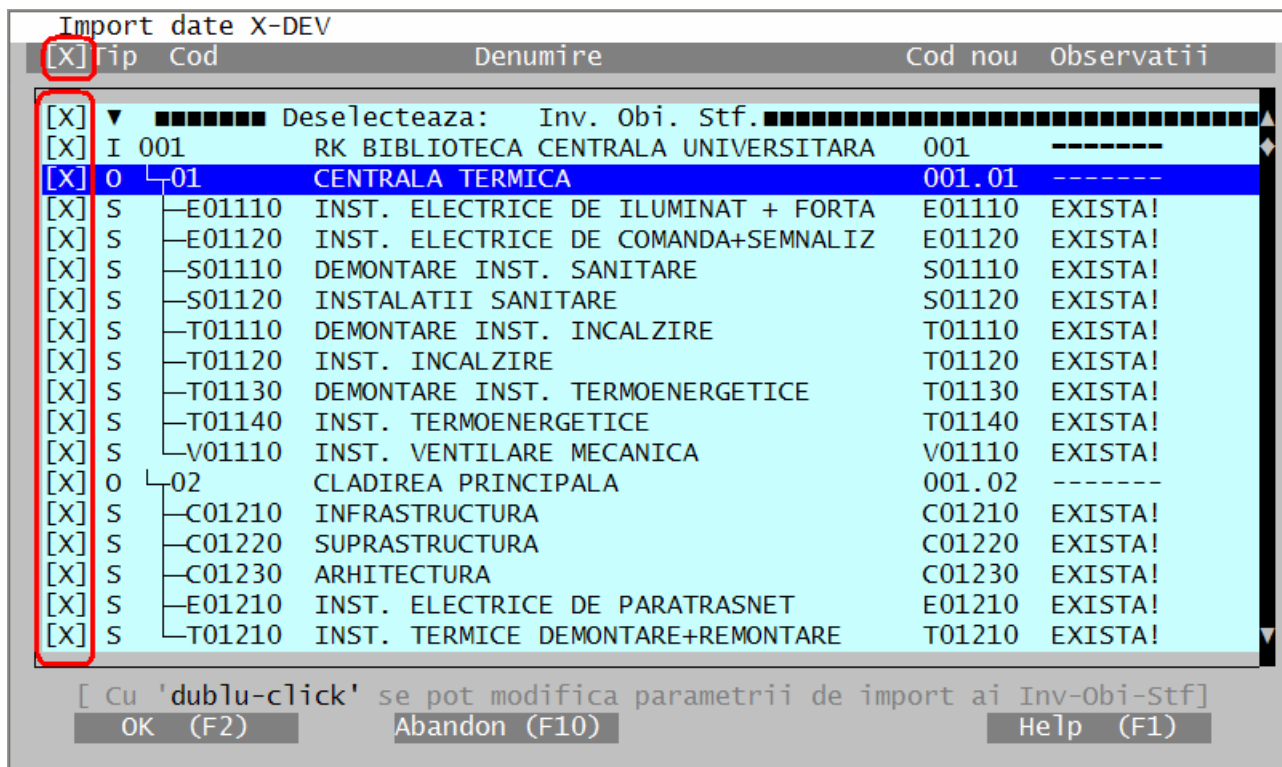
Import date X-DEV

| [X] Tip | Cod | Denumire | Cod nou | Observatii |
|---|---|---|---|---|
| [X] ▼ | ■■■■■■■ Deselecteaza: | Inv. Obi. Stf.■■■■■■■■■■■■■■■■■■■■■■ | | |
| [X] I | 001 | RK BIBLIOTECA CENTRALA UNIVERSITARA | 001 | ------- |
| [X] O | └01 | CENTRALA TERMICA | 001.01 | ------- |
| [X] S | ├E01110 | INST. ELECTRICE DE ILUMINAT + FORTA | E01110 | EXISTA! |
| [X] S | ├E01120 | INST. ELECTRICE DE COMANDA+SEMNALIZ | E01120 | EXISTA! |
| [X] S | ├S01110 | DEMONTARE INST. SANITARE | S01110 | EXISTA! |
| [X] S | ├S01120 | INSTALATII SANITARE | S01120 | EXISTA! |
| [X] S | ├T01110 | DEMONTARE INST. INCALZIRE | T01110 | EXISTA! |
| [X] S | ├T01120 | INST. INCALZIRE | T01120 | EXISTA! |
| [X] S | ├T01130 | DEMONTARE INST. TERMOENERGETICE | T01130 | EXISTA! |
| [X] S | ├T01140 | INST. TERMOENERGETICE | T01140 | EXISTA! |
| [X] S | └V01110 | INST. VENTILARE MECANICA | V01110 | EXISTA! |
| [X] O | └02 | CLADIREA PRINCIPALA | 001.02 | ------- |
| [X] S | ├C01210 | INFRASTRUCTURA | C01210 | EXISTA! |
| [X] S | ├C01220 | SUPRASTRUCTURA | C01220 | EXISTA! |
| [X] S | ├C01230 | ARHITECTURA | C01230 | EXISTA! |
| [X] S | ├E01210 | INST. ELECTRICE DE PARATRASNET | E01210 | EXISTA! |
| [X] S | └T01210 | INST. TERMICE DEMONTARE+REMONTARE | T01210 | EXISTA! |

[ Cu 'dublu-click' se pot modifica parametrii de import ai Inv-Obi-Stf]

OK (F2) Abandon (F10) Help (F1)